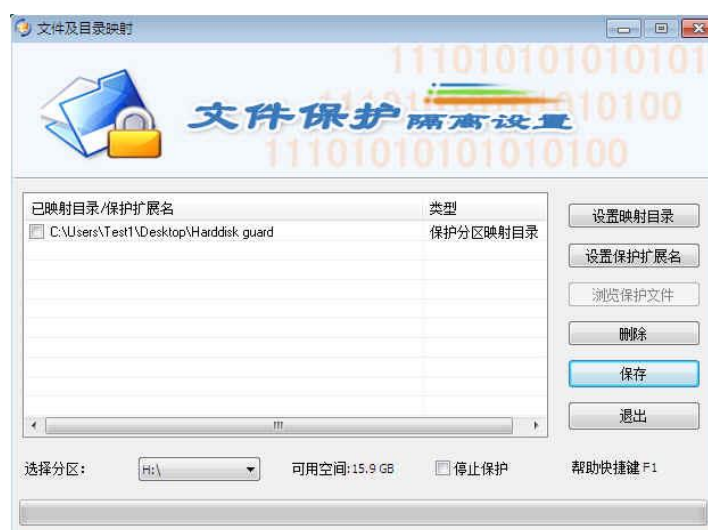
文件及目录映射

1110101010101
11010 10100
111010101010100

文件保护隔离设置

| 已映射目录/保护扩展名 | 类型 |
|---|---|
| C:\Users\Test1\Desktop\Harddisk guard | 保护分区映射目录 |

设置映射目录
设置保护扩展名
浏览保护文件
删除
保存
退出

选择分区: H:\ 可用空间:15.9 GB 停止保护 帮助快捷键 F1